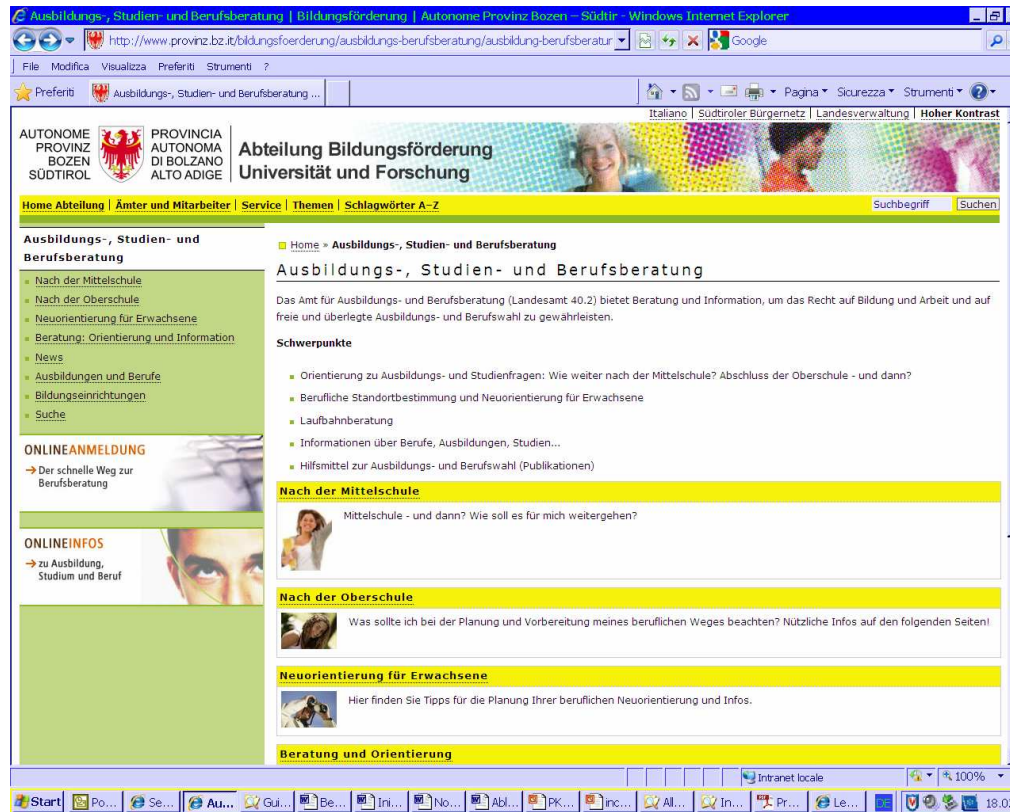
Ausbildungs-, Studien- und Berufsberatung | Bildungsförderung | Autonome Provinz Bozen – Südtir - Windows Internet Explorer

http://www.provinz.bz.it/bildungsfoerderung/ausbildungs-berufsberatung/ausbildung-berufsberatur

Google

File Modifica Visualizza Preferiti Strumenti ?

Preferiti Ausbildungs-, Studien- und Berufsberatung ...

Pagina Sicurezza Strumenti

Italiano | Südtiroler Bürgernetz | Landesverwaltung | Hoher Kontrast

AUTONOME PROVINZ BOZEN SÜDTIROL PROVINCIA AUTONOMA DI BOLZANO ALTO ADIGE

Abteilung Bildungsförderung Universität und Forschung

Home Abteilung | Ämter und Mitarbeiter | Service | Themen | Schlagwörter A-Z

Suchbegriff Suchen

Ausbildungs-, Studien- und Berufsberatung

Nach der Mittelschule
Nach der Oberschule
Neuorientierung für Erwachsene
Beratung: Orientierung und Information
News
Ausbildungen und Berufe
Bildungseinrichtungen
Suche

ONLINEANMELDUNG
→ Der schnelle Weg zur Berufsberatung

ONLINEINFOS
→ zu Ausbildung, Studium und Beruf

Home » Ausbildungs-, Studien- und Berufsberatung

Ausbildungs-, Studien- und Berufsberatung

Das Amt für Ausbildungs- und Berufsberatung (Landesamt 40.2) bietet Beratung und Information, um das Recht auf Bildung und Arbeit und auf freie und überlegte Ausbildungs- und Berufswahl zu gewährleisten.

Schwerpunkte

Orientierung zu Ausbildungs- und Studienfragen: Wie weiter nach der Mittelschule? Abschluss der Oberschule - und dann?
Berufliche Standortbestimmung und Neuorientierung für Erwachsene
Laufbahnberatung
Informationen über Berufe, Ausbildungen, Studien...
Hilfsmittel zur Ausbildungs- und Berufswahl (Publikationen)

Nach der Mittelschule

Mittelschule - und dann? Wie soll es für mich weitergehen?

Nach der Oberschule

Was sollte ich bei der Planung und Vorbereitung meines beruflichen Weges beachten? Nützliche Infos auf den folgenden Seiten!

Neuorientierung für Erwachsene

Hier finden Sie Tipps für die Planung Ihrer beruflichen Neuorientierung und Infos.

Beratung und Orientierung

Intranet locale 100%

Start Po... Se... Au... Gui... Be... Ini... No... Abl... PK... inc... All... In... Pr... Le... DE 18.0